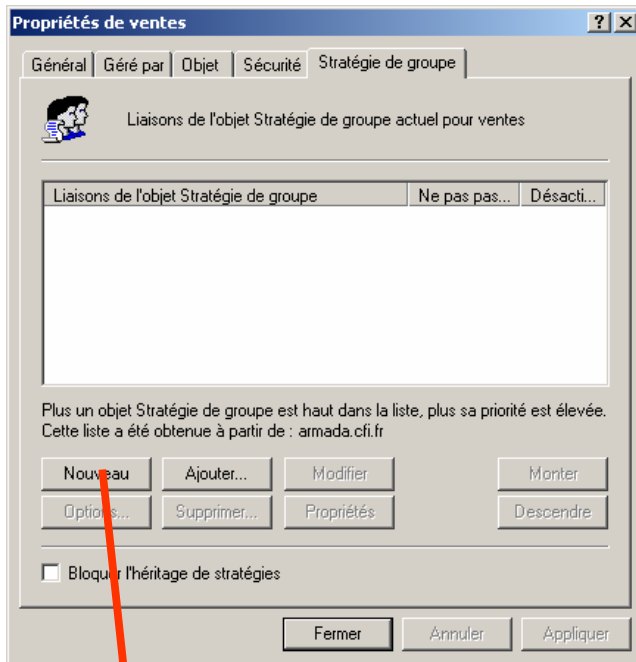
Propriétés de ventes

?

Général | Géré par | Objet | Sécurité | Stratégie de groupe

Liaisons de l'objet Stratégie de groupe actuel pour ventes

| Liaisons de l'objet Stratégie de groupe | Ne pas pas... | Désacti... |
|---|---|---|

Plus un objet Stratégie de groupe est haut dans la liste, plus sa priorité est élevée. Cette liste a été obtenue à partir de : armada.cfi.fr

Nouveau | Ajouter... | Modifier | Monter

Options... | Supprimer... | Propriétés | Descendre

Bloquer l'héritage de stratégies

Fermer | Annuler | Appliquer